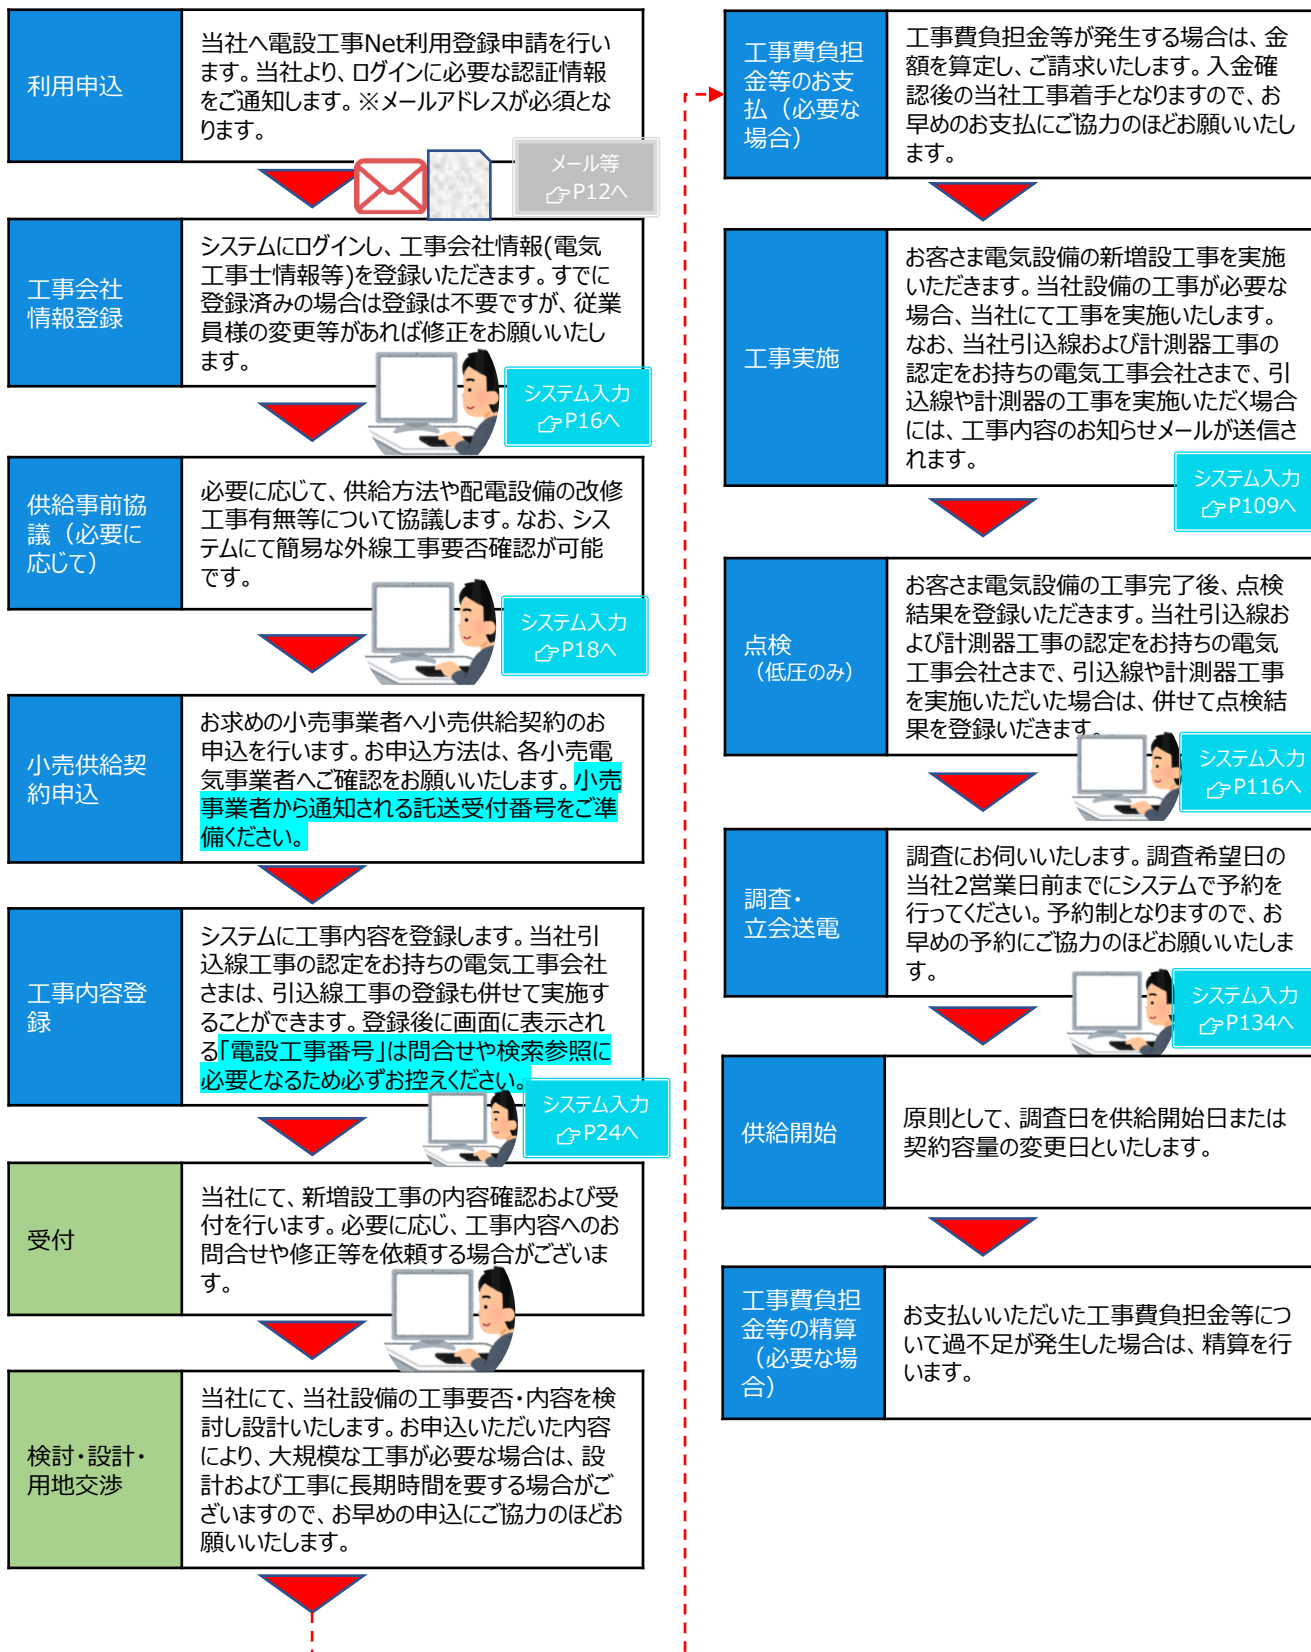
利用申込

当社へ電設工事Net利用登録申請を行います。当社より、ログインに必要な認証情報をご通知します。※メールアドレスが必須となります。

メール等
☞P12へ

工事会社情報登録

システムにログインし、工事会社情報(電気工事士情報等)を登録いただきます。すでに登録済みの場合は登録は不要ですが、従業員様の変更等があれば修正をお願いいたします。

システム入力
☞P16へ

供給事前協議（必要に応じて）

必要に応じて、供給方法や配電設備の改修工事有無等について協議します。なお、システムにて簡易な外線工事要否確認が可能です。

システム入力
☞P18へ

小売供給契約申込

お求めの小売事業者へ小売供給契約のお申込を行います。お申込方法は、各小売電気事業者へご確認をお願いいたします。小売事業者から通知される託送受付番号をご準備ください。

工事内容登録

システムに工事内容を登録します。当社引込線工事の認定をお持ちの電気工事会社さまは、引込線工事の登録も併せて実施することができます。登録後に画面に表示される「電設工事番号」は問合せや検索参照に必要となるため必ずお控えください。

システム入力
☞P24へ

受付

当社にて、新増設工事の内容確認および受付を行います。必要に応じ、工事内容へのお問合せや修正等を依頼する場合がございます。

検討・設計・用地交渉

当社にて、当社設備の工事要否・内容を検討し設計いたします。お申込いただいた内容により、大規模な工事が必要な場合は、設計および工事に長期時間を要する場合がございますので、お早めの申込にご協力のほどお願いいたします。

工事費負担金等のお支払（必要な場合）

工事費負担金等が発生する場合は、金額を算定し、ご請求いたします。入金確認後の当社工事着手となりますので、お早めのお支払にご協力のほどお願いいたします。

工事実施

お客さま電気設備の新増設工事を実施いただきます。当社設備の工事が必要な場合、当社にて工事を実施いたします。なお、当社引込線および計測器工事の認定をお持ちの電気工事会社さまで、引込線や計測器の工事を実施いただく場合には、工事内容のお知らせメールが送信されます。

システム入力
☞P109へ

点検（低圧のみ）

お客さま電気設備の工事完了後、点検結果を登録いただきます。当社引込線および計測器工事の認定をお持ちの電気工事会社さまで、引込線や計測器工事を実施いただいた場合は、併せて点検結果を登録いただきます。

システム入力
☞P116へ

調査・立会送電

調査にお伺いいたします。調査希望日の当社2営業日前までにシステムで予約を行ってください。予約制となりますので、お早めの予約にご協力のほどお願いいたします。

システム入力
☞P134へ

供給開始

原則として、調査日を供給開始日または契約容量の変更日といたします。

工事費負担金等の精算（必要な場合）

お支払いいただいた工事費負担金等について過不足が発生した場合は、精算を行います。